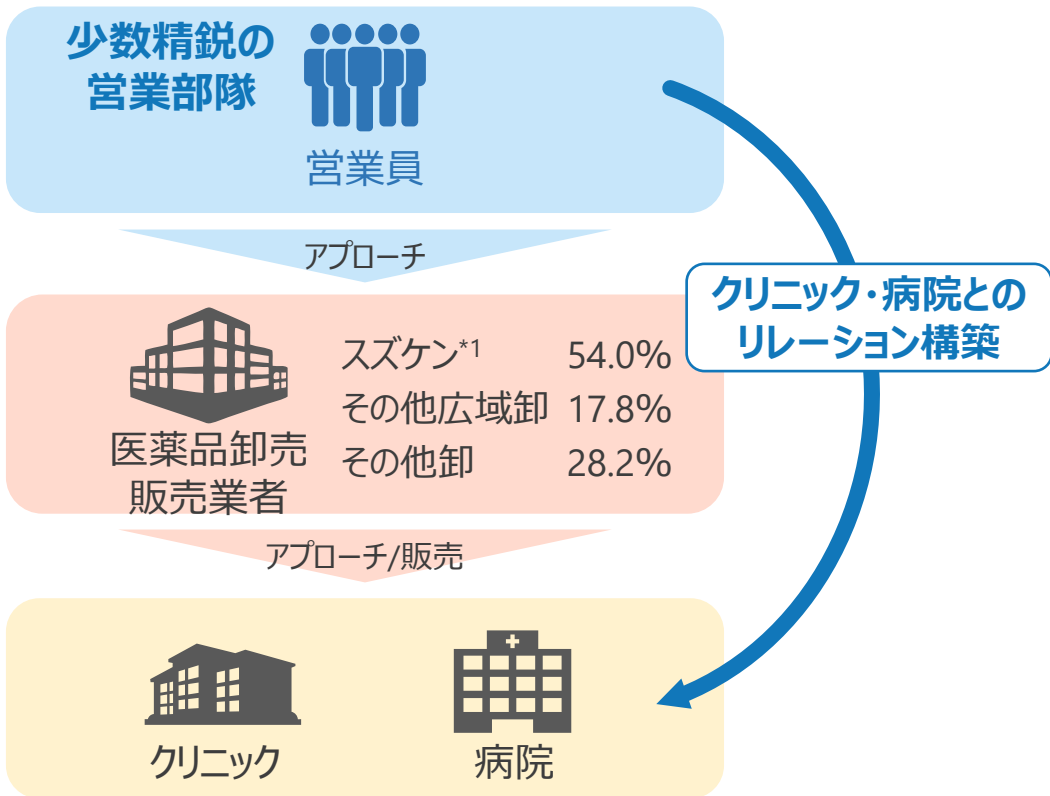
少数精鋭の営業部隊

営業員

アプローチ

医薬品卸売販売業者

| スズケン$^{*1}$ | 54.0% |
|---|---|
| その他広域卸 | 17.8% |
| その他卸 | 28.2% |

アプローチ/販売

クリニック

病院

クリニック・病院とのリレーション構築